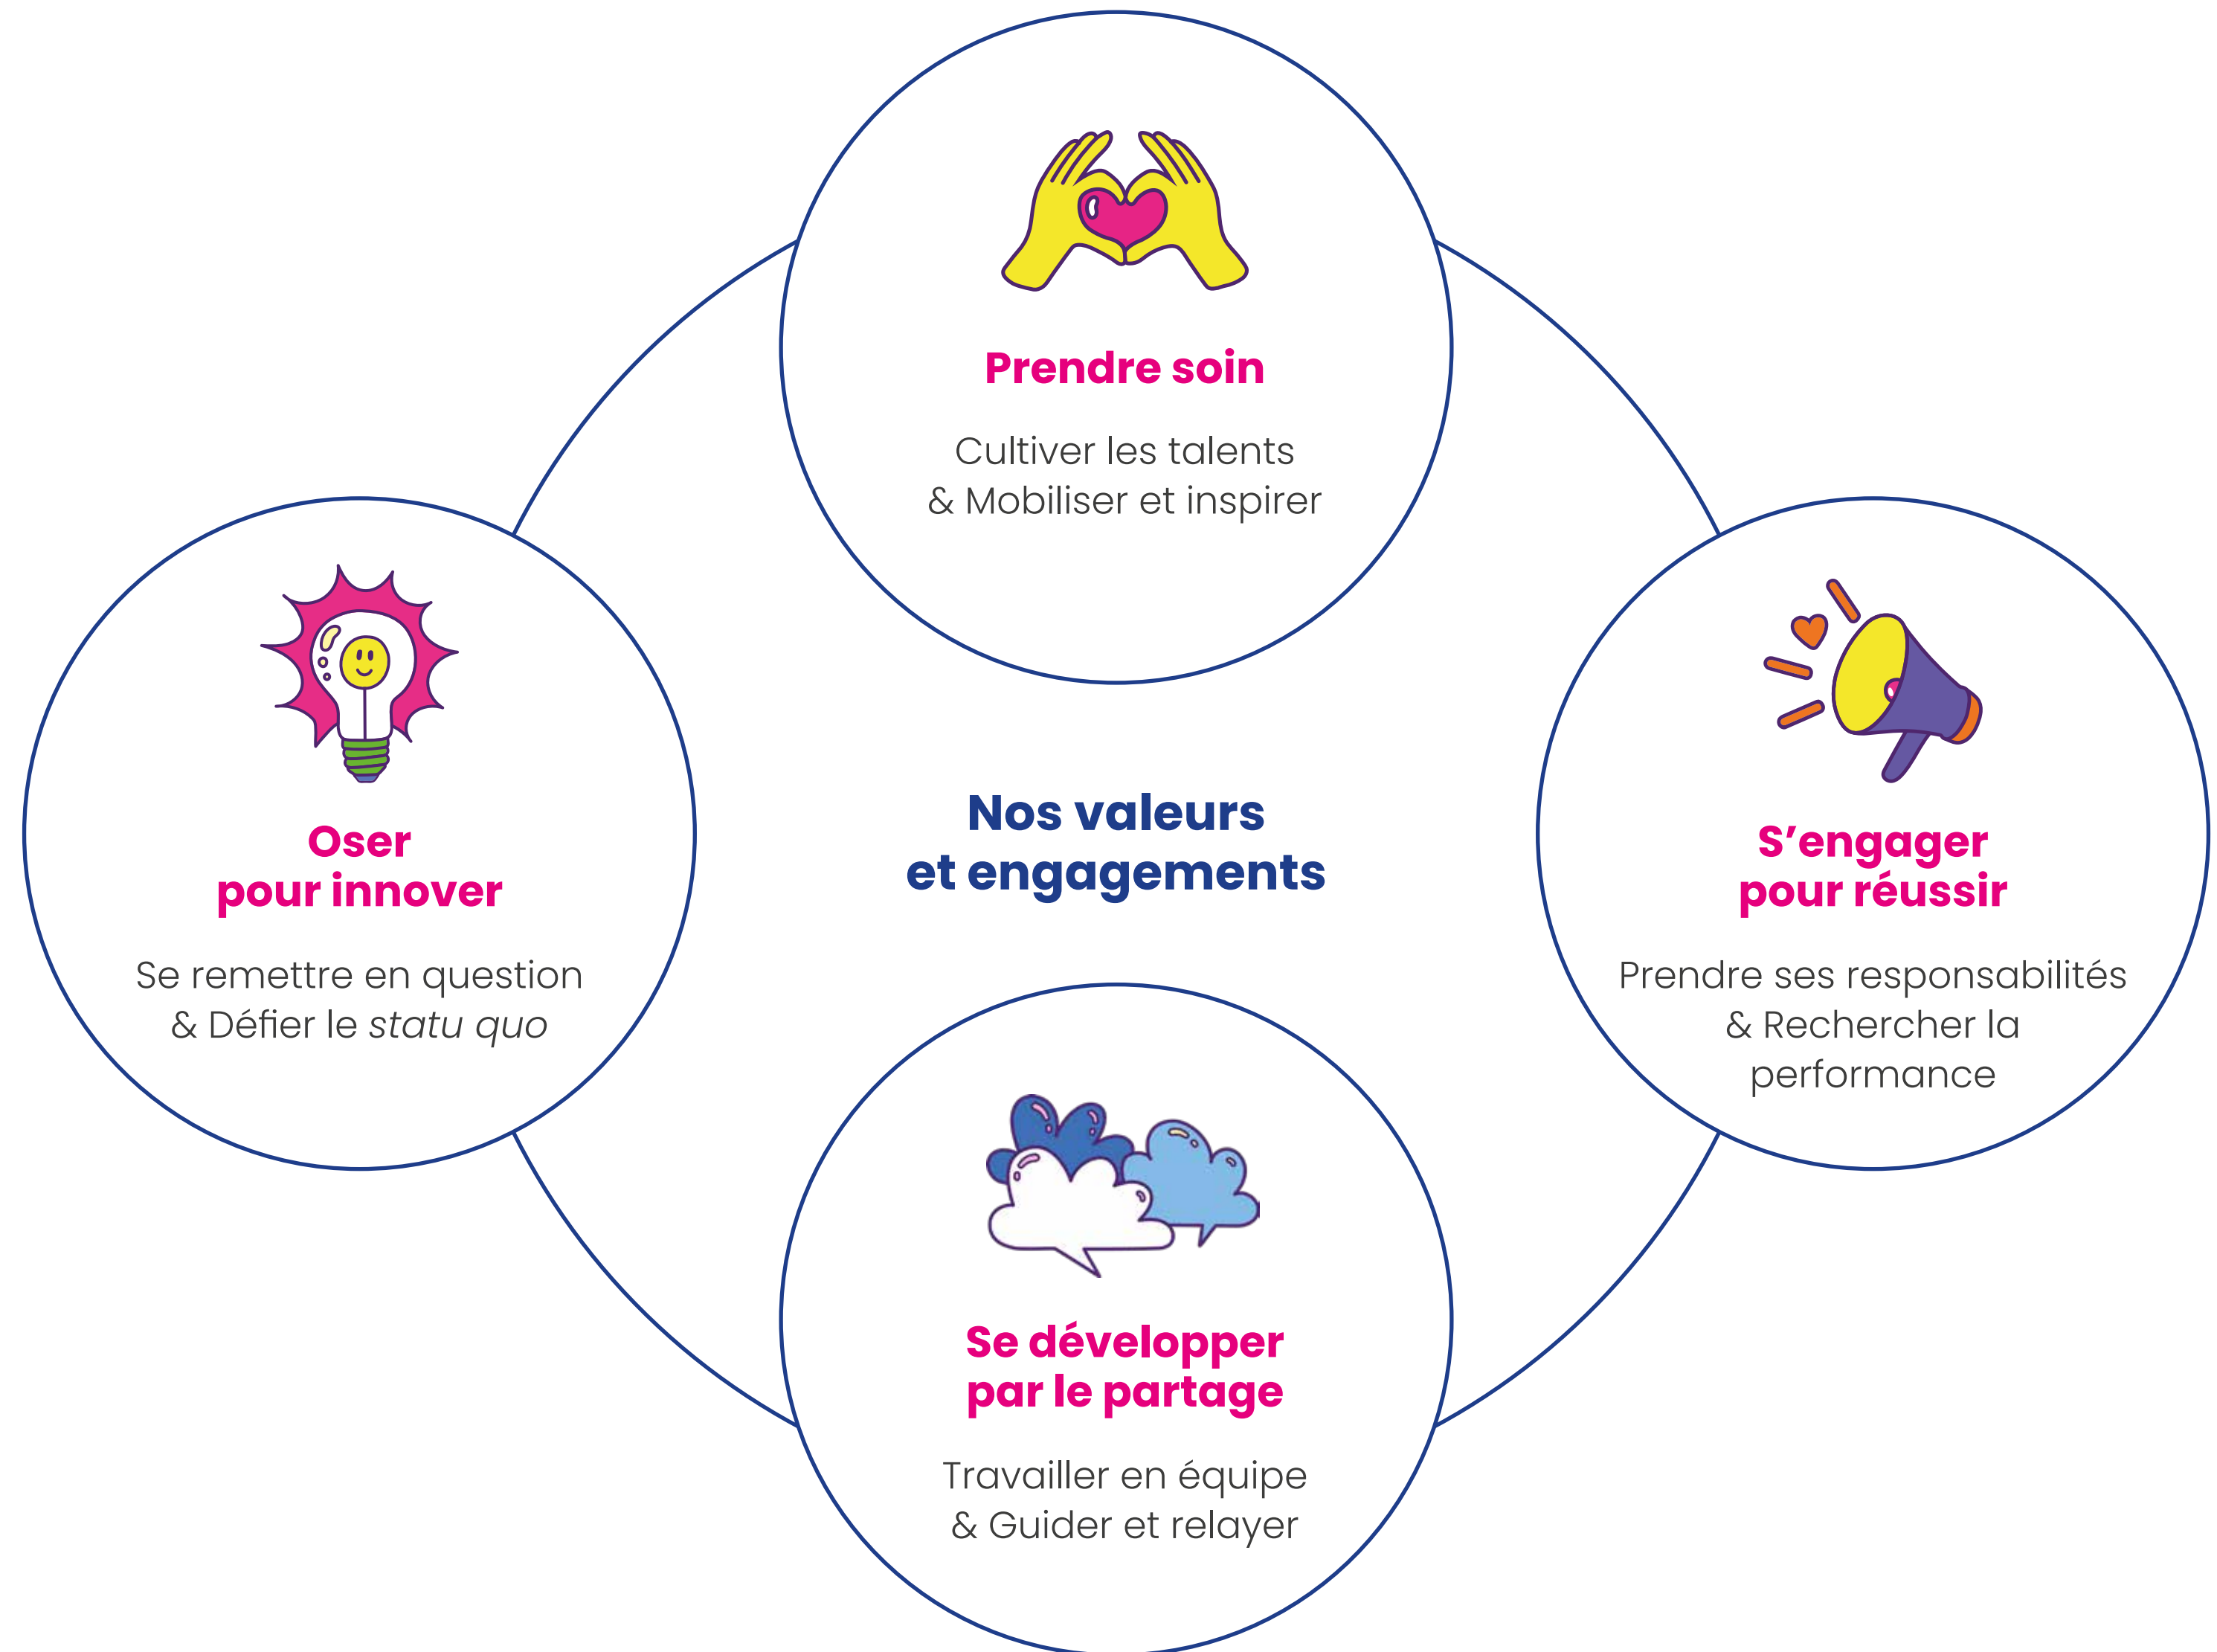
Prendre soin

Cultiver les talents & Mobiliser et inspirer

Oser pour innover

Se remettre en question & Défier le statu quo

Nos valeurs et engagements

S'engager pour réussir

Prendre ses responsabilités & Rechercher la performance

Se développer par le partage

Travailler en équipe & Guider et relayer